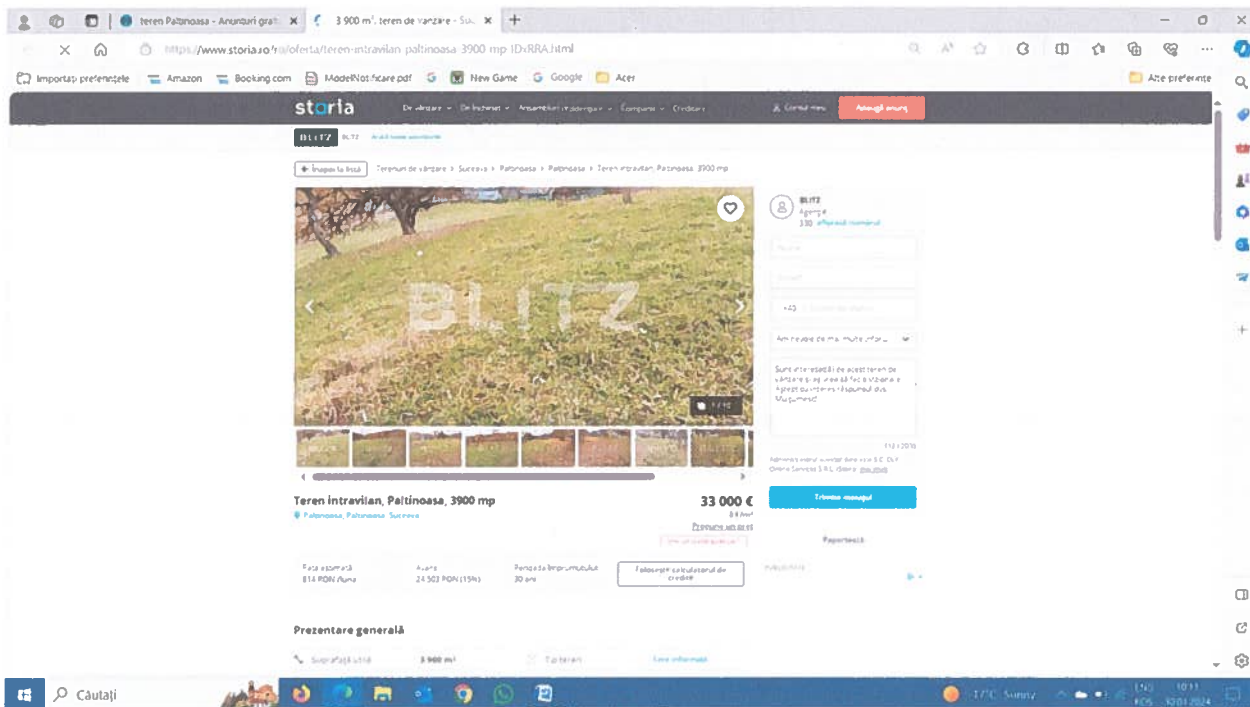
teren Paltinoasa - Anunturi grat ×
3 900 m², teren de vanzare - Suc ×
+

https://www.storia.ro/ro/oferta/teren-intravilan-paltinoasa-3900-mp-IDxRRA.html

Importați preferințele
Amazon
Booking.com
ModelNotificare.pdf
New Game
Google
Acer
Alte preferințe

storia
De vânzare
De închiriat
Ansambluri rezidențiale
Companii
Credit
Contul meu
Adaugă anunț

BLITZ

Înapoi la listă
Terenuri de vânzare > Suceava > Paltinoasa > Paltinoasa > Teren intravilan, Paltinoasa, 3900 mp

BLITZ

BLITZ
Agenție
330 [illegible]

Nume
Email
+40
Am nevoie de mai multe informații
Sunt interesat(ă) de acest teren de vânzare și aș vrea să fac o vizită. Aștept cu interes răspunsul dvs. Mulțumesc!

112 / 2000

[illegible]

Trimite mesajul

Raportează

Teren intravilan, Paltinoasa, 3900 mp
Paltinoasa, Paltinoasa, Suceava

33 000 €
8 €/m²

Rata estimată
814 RON /lună
Avans
24.503 RON (15%)
Perioada împrumutului
30 ani
Folosește calculatorul de credite

Prezentare generală

Suprafață utilă
3 900 m²
Tip teren

Căutați
17°C Sunny
ENG
10:11
RO
30.01.2024